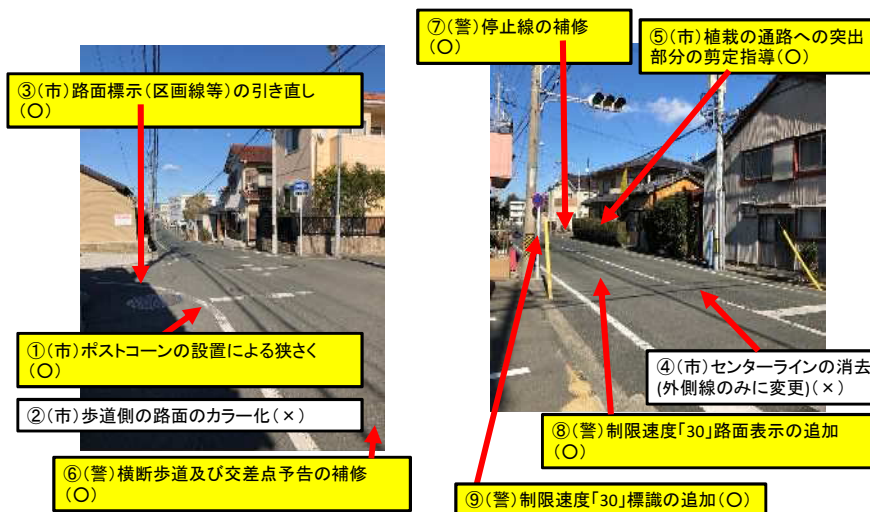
③(市)路面標示(区画線等)の引き直し(○)

①(市)ポストコーンの設置による狭さく(○)

②(市)歩道側の路面のカラー化(×)

⑥(警)横断歩道及び交差点予告の補修(○)

⑦(警)停止線の補修(○)

⑤(市)植栽の通路への突出部分の剪定指導(○)

④(市)センターラインの消去(外側線のみに変更)(×)

⑧(警)制限速度「30」路面表示の追加(○)

⑨(警)制限速度「30」標識の追加(○)